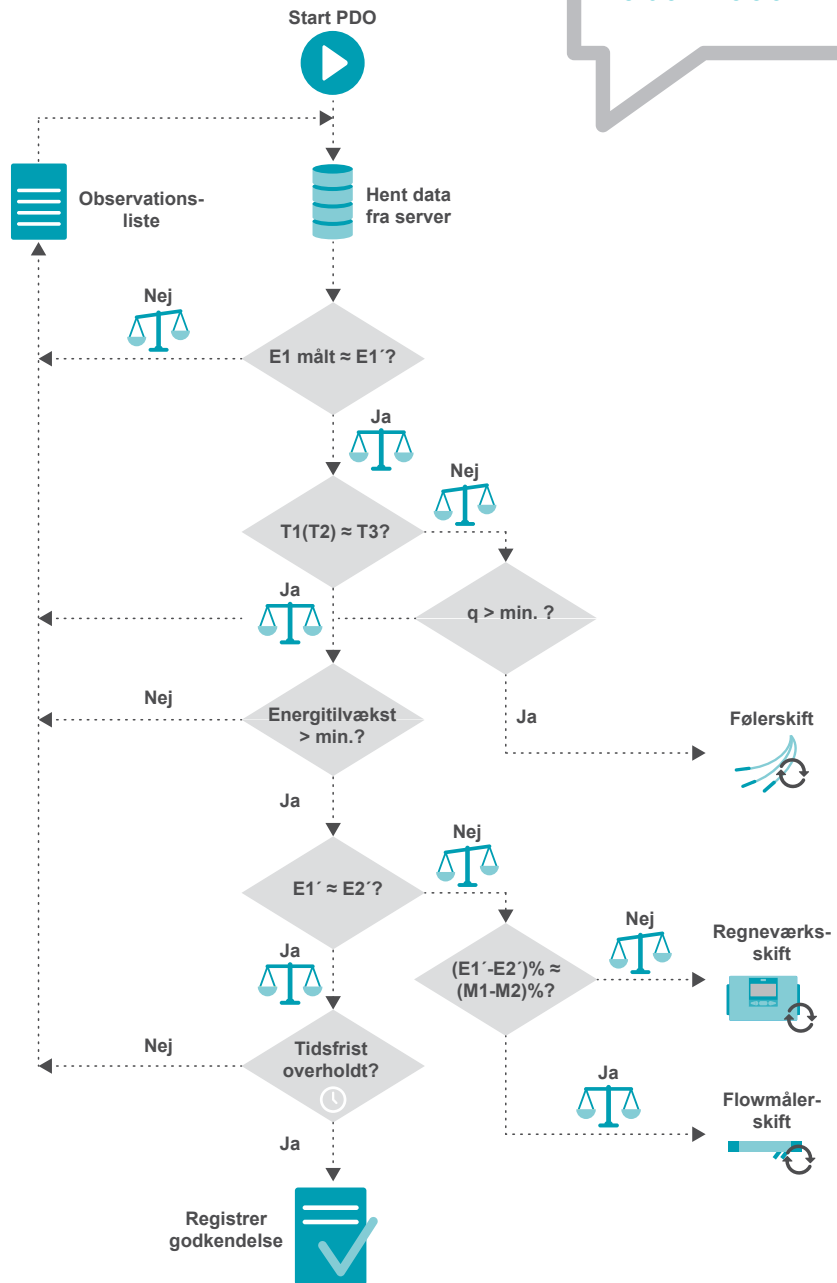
Start PDO

Observationsliste

Hent data fra server

Nej

E1 målt ≈ E1´?

Ja

Nej

T1(T2) ≈ T3?

Ja

q > min. ?

Nej

Energitilvækst > min.?

Ja

Følerskift

Ja

Nej

E1´ ≈ E2´?

Nej

Regneværksskift

Ja

(E1´-E2´)% ≈ (M1-M2)%?

Nej

Tidsfrist overholdt?

Ja

Flowmålerskift

Ja

Registrer godkendelse